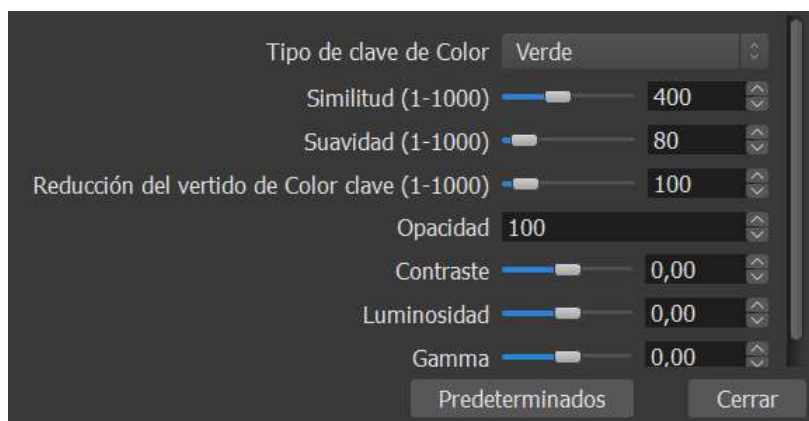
Tipo de clave de Color Verde

Similitud (1-1000) 400

Suavidad (1-1000) 80

Reducción del vertido de Color clave (1-1000) 100

Opacidad 100

Contraste 0,00

Luminosidad 0,00

Gamma 0,00

Predeterminados

Cerrar